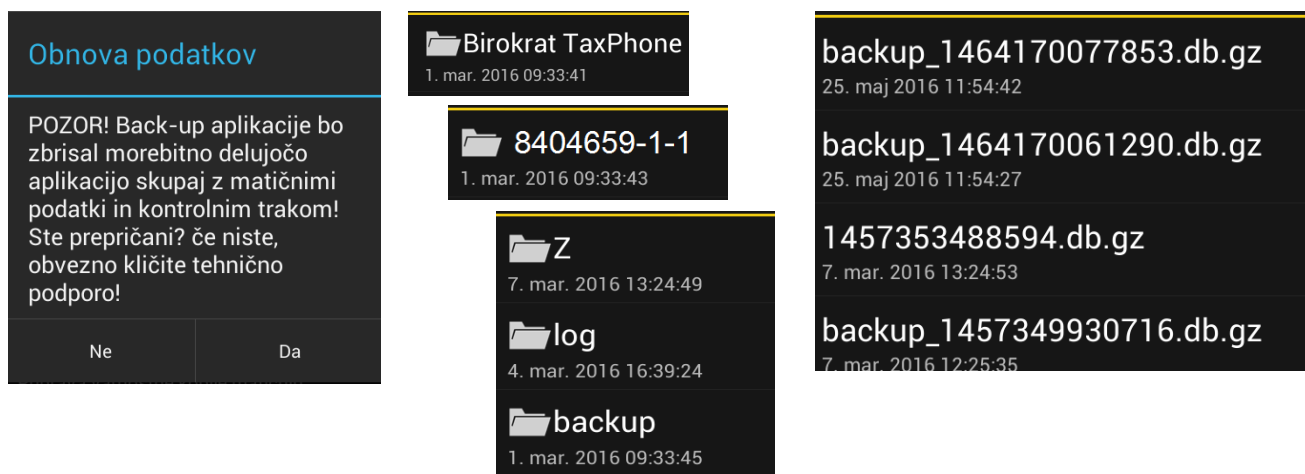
Obnova podatkov

POZOR! Back-up aplikacije bo zbrisal morebitno delujočo aplikacijo skupaj z matičnimi podatki in kontrolnim trakom! Ste prepričani? če niste, obvezno kličite tehnično podporo!

Ne

Da

Birokrat TaxPhone
1. mar. 2016 09:33:41

8404659-1-1
1. mar. 2016 09:33:43

Z
7. mar. 2016 13:24:49

log
4. mar. 2016 16:39:24

backup
1. mar. 2016 09:33:45

backup_1464170077853.db.gz
25. maj 2016 11:54:42

backup_1464170061290.db.gz
25. maj 2016 11:54:27

1457353488594.db.gz
7. mar. 2016 13:24:53

backup_1457349930716.db.gz
7. mar. 2016 12:25:35